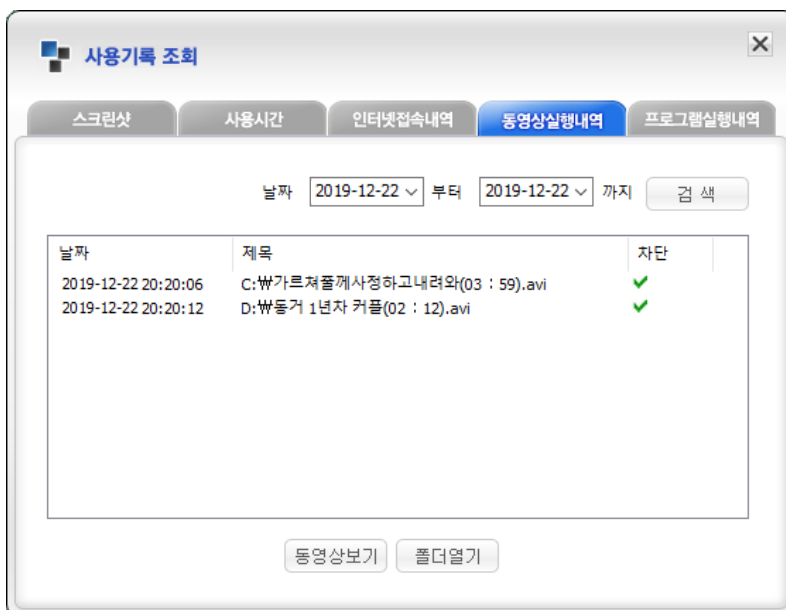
사용기록 조회

×

스크린샷 | 사용시간 | 인터넷접속내역 | 동영상실행내역 | 프로그램실행내역

날짜 2019-12-22 부터 2019-12-22 까지 검 색

| 날짜 | 제목 | 차단 |
|---|---|---|
| 2019-12-22 20:20:06 | C:₩가르쳐줄께사정하고내려와(03 : 59).avi | ✔ |
| 2019-12-22 20:20:12 | D:₩동거 1년차 커플(02 : 12).avi | ✔ |

동영상보기 폴더열기